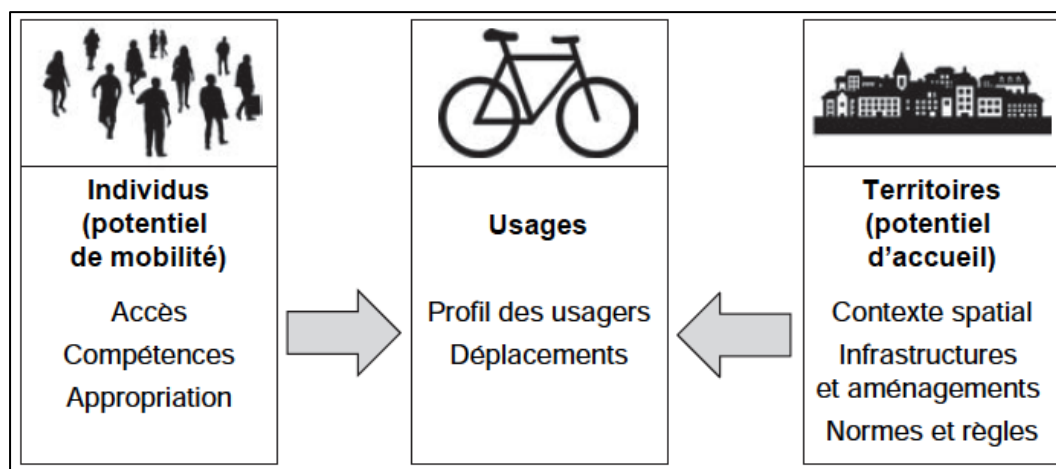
Individus (potentiel de mobilité)

Accès
Compétences
Appropriation

Usages

Profil des usagers
Déplacements

Territoires (potentiel d'accueil)

Contexte spatial
Infrastructures et aménagements
Normes et règles